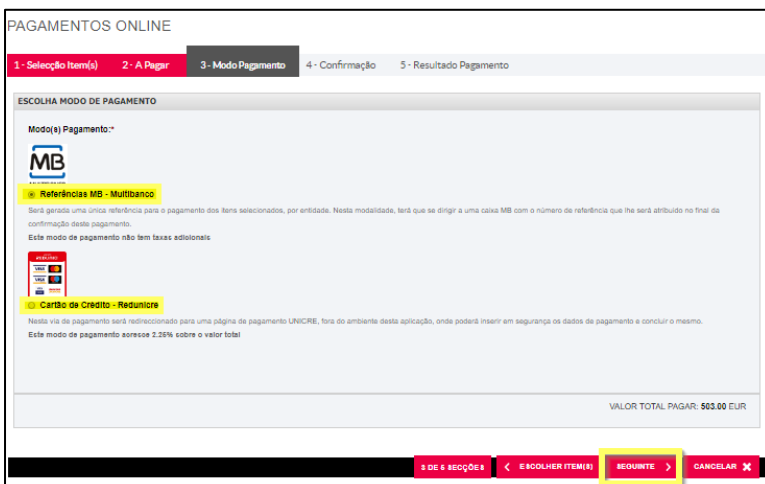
PAGAMENTOS ONLINE

1 - Selecção Item(s)
2 - A Pagar
3 - Modo Pagamento
4 - Confirmação
5 - Resultado Pagamento

ESCOLHA MODO DE PAGAMENTO

Modo(s) Pagamento:*

MB

Referências MB - Multibanco

Será gerada uma única referência para o pagamento dos itens selecionados, por entidade. Nesta modalidade, terá que se dirigir a uma caixa MB com o número de referência que lhe será atribuido no final de confirmação deste pagamento.

Este modo de pagamento não tem taxas adicionais

Cartão de Crédito - Redunicre

Nesta via de pagamento será redireccionado para uma página de pagamento UNICRE, fora do ambiente desta aplicação, onde poderá inserir em segurança os dados de pagamento e concluir o mesmo.

Este modo de pagamento acresce 2.25% sobre o valor total

VALOR TOTAL PAGAR: 503.00 EUR

3 DE 5 SECÇÕES
< ESCOLHER ITEM(S)
SEGUINTE >
CANCELAR ✖